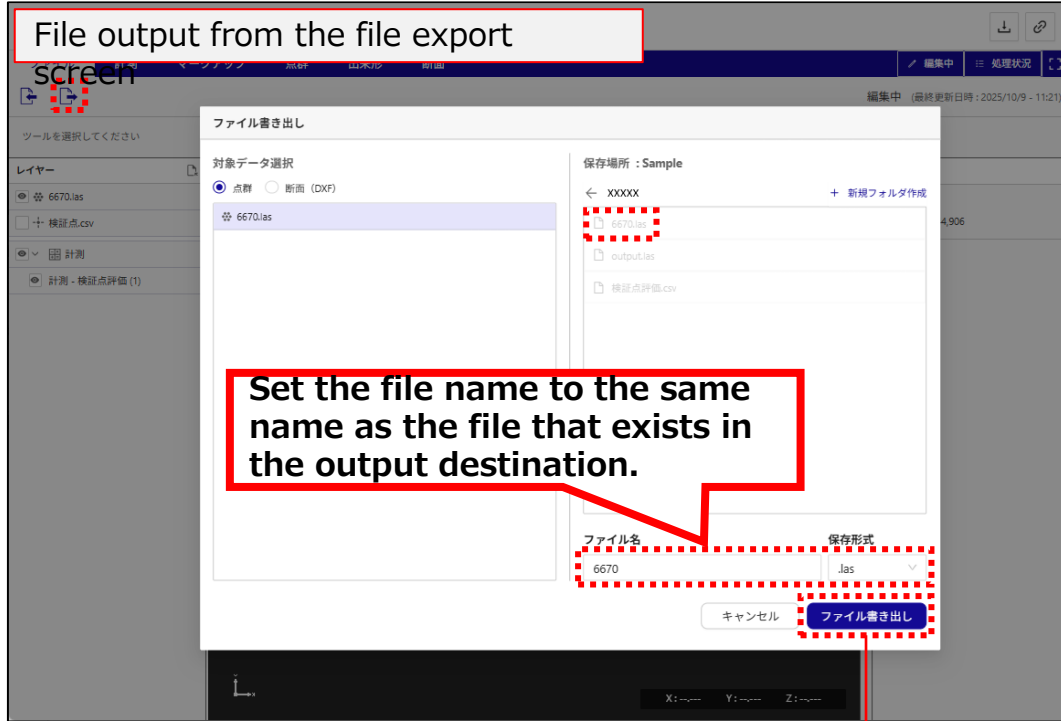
File output from the file export screen

編集中　処理状況

計測　マップ　点群　出来形　断面

編集中（最終更新日時：2025/10/9 - 11:21）

ツールを選択してください

レイヤー

6670.las

検証点.csv

計測

計測 - 検証点評価 (1)

4,906

ファイル書き出し

対象データ選択

点群　断面（DXF）

6670.las

保存場所 ：Sample

xxxxx

+ 新規フォルダ作成

6670.las

output.las

検証点評価.csv

Set the file name to the same name as the file that exists in the output destination.

ファイル名

6670

保存形式

.las

キャンセル

ファイル書き出し

X: ---　Y: ---　Z: ---